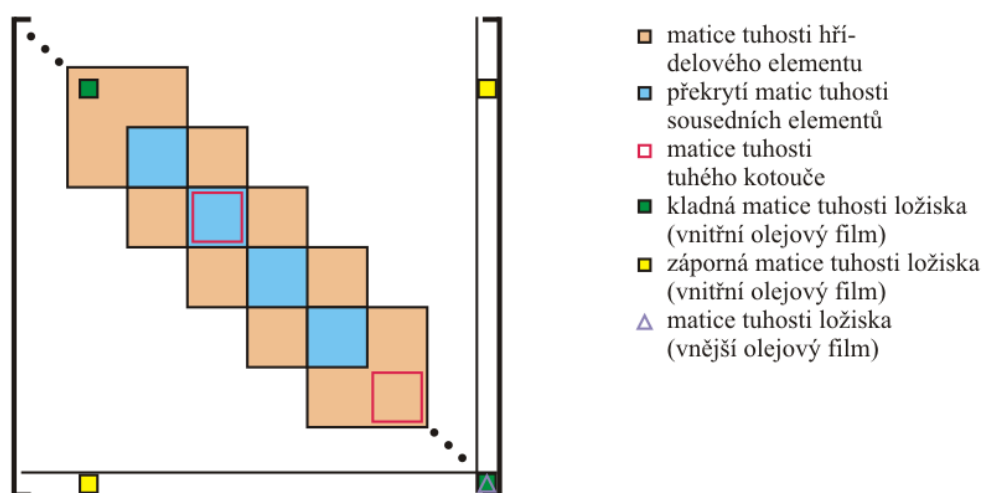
matice tuhosti hřídelového elementu

překrytí matic tuhosti sousedních elementů

matice tuhosti tuhého kotouče

kladná matice tuhosti ložiska (vnitřní olejový film)

záporná matice tuhosti ložiska (vnitřní olejový film)

matice tuhosti ložiska (vnější olejový film)